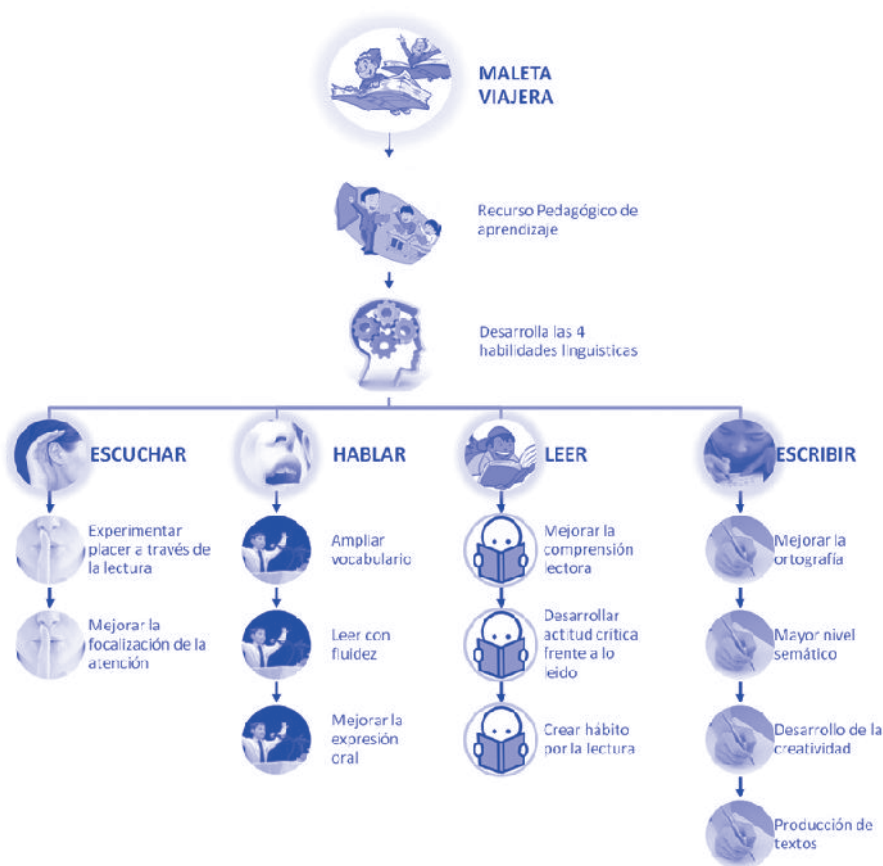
MALETA VIAJERA

Recurso Pedagógico de aprendizaje

Desarrolla las 4 habilidades linguisticas

ESCUCHAR

Experimentar placer a través de la lectura

Mejorar la focalización de la atención

HABLAR

Ampliar vocabulario

Leer con fluidez

Mejorar la expresión oral

LEER

Mejorar la comprensión lectora

Desarrollar actitud crítica frente a lo leído

Crear hábito por la lectura

ESCRIBIR

Mejorar la ortografía

Mayor nivel semático

Desarrollo de la creatividad

Producción de textos